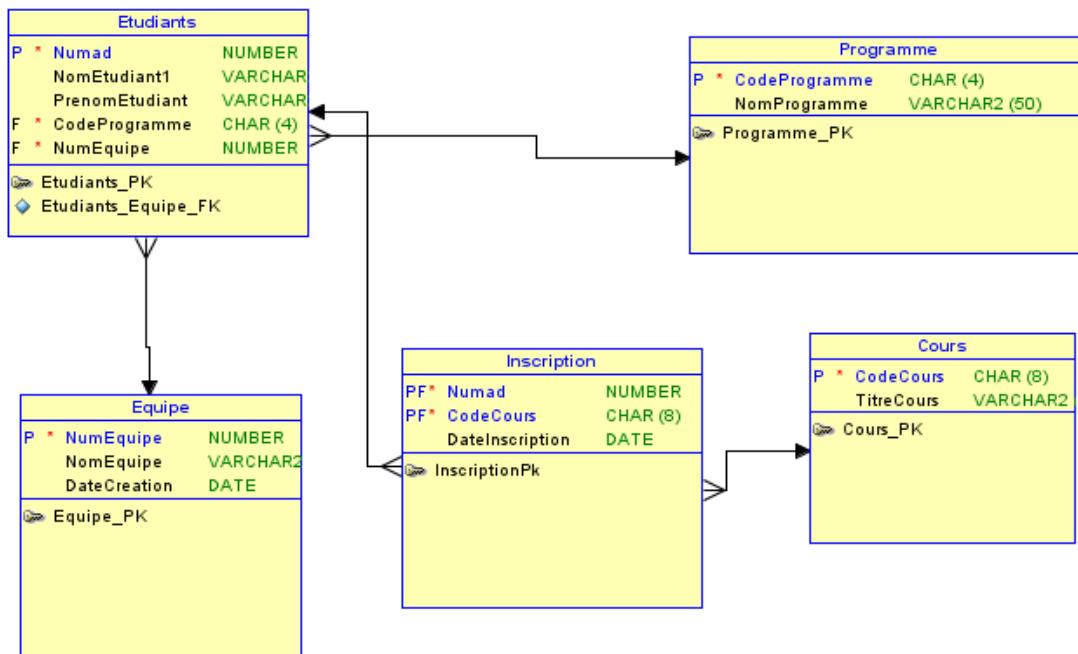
Etudiants

| | | | |
|---|---|---|---|
| P | * | Numad | NUMBER |
| | | NomEtudiant1 | VARCHAR |
| | | PrenomEtudiant | VARCHAR |
| F | * | CodeProgramme | CHAR (4) |
| F | * | NumEquipe | NUMBER |

Etudiants_PK
Etudiants_Equipe_FK

Programme

| | | | |
|---|---|---|---|
| P | * | CodeProgramme | CHAR (4) |
| | | NomProgramme | VARCHAR2 (50) |

Programme_PK

Equipe

| | | | |
|---|---|---|---|
| P | * | NumEquipe | NUMBER |
| | | NomEquipe | VARCHAR2 |
| | | DateCreation | DATE |

Equipe_PK

Inscription

| | | | |
|---|---|---|---|
| PF | * | Numad | NUMBER |
| PF | * | CodeCours | CHAR (8) |
| | | DateInscription | DATE |

InscriptionPk

Cours

| | | | |
|---|---|---|---|
| P | * | CodeCours | CHAR (8) |
| | | TitreCours | VARCHAR2 |

Cours_PK